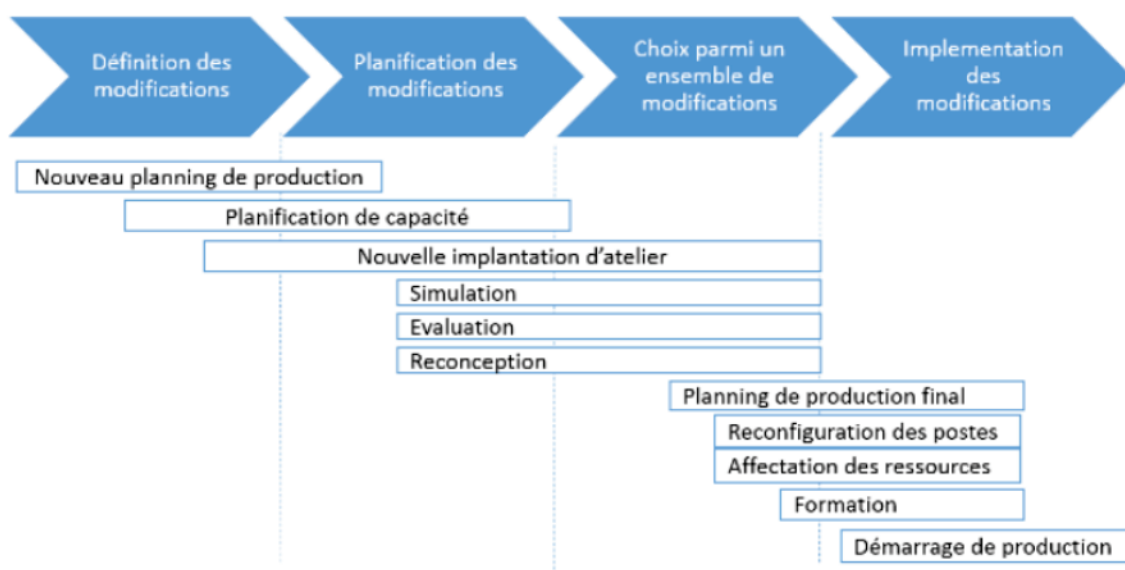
Définition des modifications

Planification des modifications

Choix parmi un ensemble de modifications

Implementation des modifications

Nouveau planning de production

Planification de capacité

Nouvelle implantation d'atelier

Simulation

Evaluation

Reconception

Planning de production final

Reconfiguration des postes

Affectation des ressources

Formation

Démarrage de production